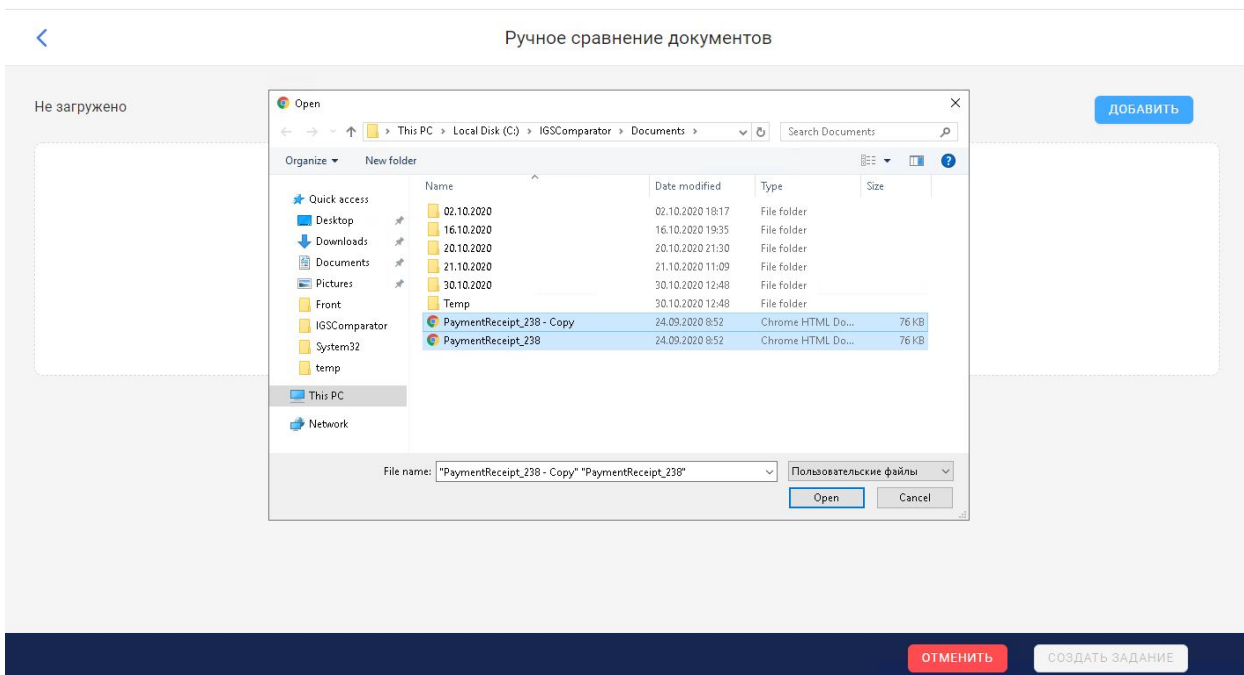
Ручное сравнение документов

Не загружено

ДОБАВИТЬ

Open

This PC > Local Disk (C:) > IGSComparator > Documents >

Search Documents

Organize ▾ New folder

Quick access
Desktop
Downloads
Documents
Pictures
Front
IGSComparator
System32
temp
This PC
Network

| Name | Date modified | Type | Size |
|---|---|---|---|
| 02.10.2020 | 02.10.2020 18:17 | File folder | |
| 16.10.2020 | 16.10.2020 19:35 | File folder | |
| 20.10.2020 | 20.10.2020 21:30 | File folder | |
| 21.10.2020 | 21.10.2020 11:09 | File folder | |
| 30.10.2020 | 30.10.2020 12:48 | File folder | |
| Temp | 30.10.2020 12:48 | File folder | |
| PaymentReceipt_238 - Copy | 24.09.2020 8:52 | Chrome HTML Do... | 76 KB |
| PaymentReceipt_238 | 24.09.2020 8:52 | Chrome HTML Do... | 76 KB |

File name: "PaymentReceipt_238 - Copy" "PaymentReceipt_238"

Пользовательские файлы

Open Cancel

ОТМЕНИТЬ СОЗДАТЬ ЗАДАНИЕ